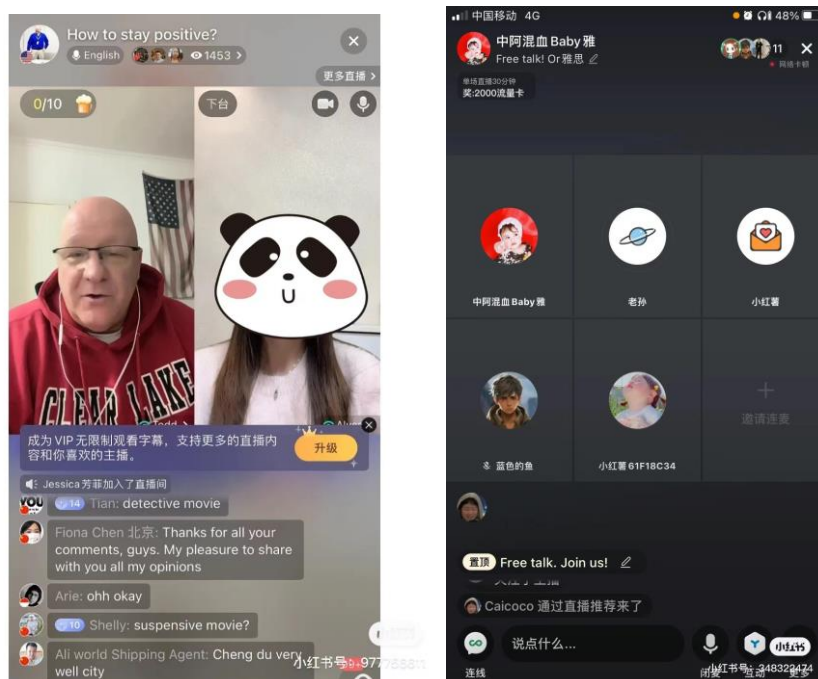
How to stay positive?
English 1453
更多直播
0/10
下台
CLEAR LAKE
成为 VIP 无限制观看字幕，支持更多的直播内容和你喜欢的主播。
升级
Jessica 芳菲加入了直播间
14 Tian: detective movie
Fiona Chen 北京: Thanks for all your comments, guys. My pleasure to share with you all my opinions
Arie: ohh okay
10 Shelly: suspensive movie?
Ali world Shipping Agent: Cheng du very well city
小红书号: 977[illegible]

中国移动 4G 48%
中阿混血 Baby 雅
Free talk! Or 雅思
11
网络卡顿
单场直播30分钟
奖:2000流量卡
中阿混血 Baby 雅
老孙
小红薯
蓝色的鱼
小红薯 61F18C34
邀请连麦
置顶 Free talk. Join us!
Caicoco 通过直播推荐来了
连线
说点什么...
小红书
小红书号: 348322474